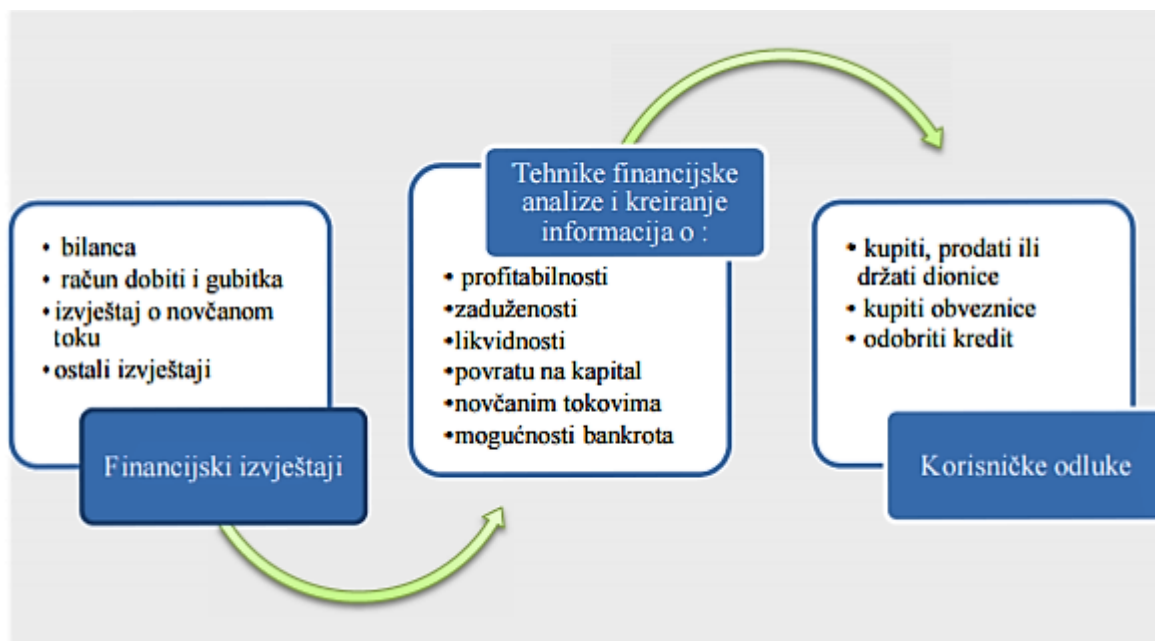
• bilanca
• račun dobiti i gubitka
• izvještaj o novčanom toku
• ostali izvještaji

Financijski izvještaji

Tehnike financijske analize i kreiranje informacija o :

• profitabilnosti
• zaduženosti
• likvidnosti
• povratu na kapital
• novčanim tokovima
• mogućnosti bankrota

• kupiti, prodati ili držati dionice
• kupiti obveznice
• odobriti kredit

Korisničke odluke